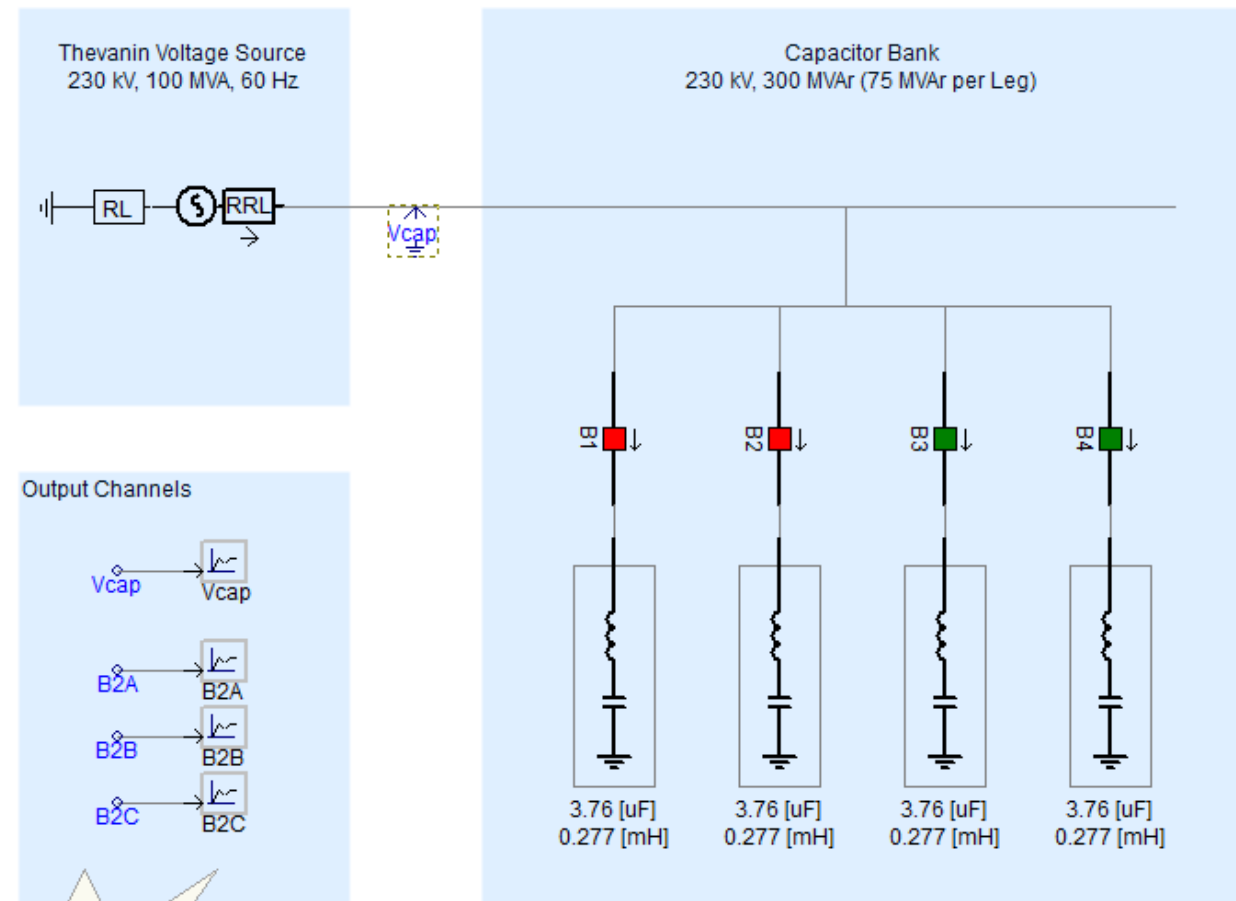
Thevanin Voltage Source
230 kV, 100 MVA, 60 Hz

RL
RRL

Vcap

Capacitor Bank
230 kV, 300 MVAr (75 MVAr per Leg)

B1
B2
B3
B4

3.76 [uF]
0.277 [mH]

3.76 [uF]
0.277 [mH]

3.76 [uF]
0.277 [mH]

3.76 [uF]
0.277 [mH]

Output Channels

Vcap
Vcap

B2A
B2A

B2B
B2B

B2C
B2C